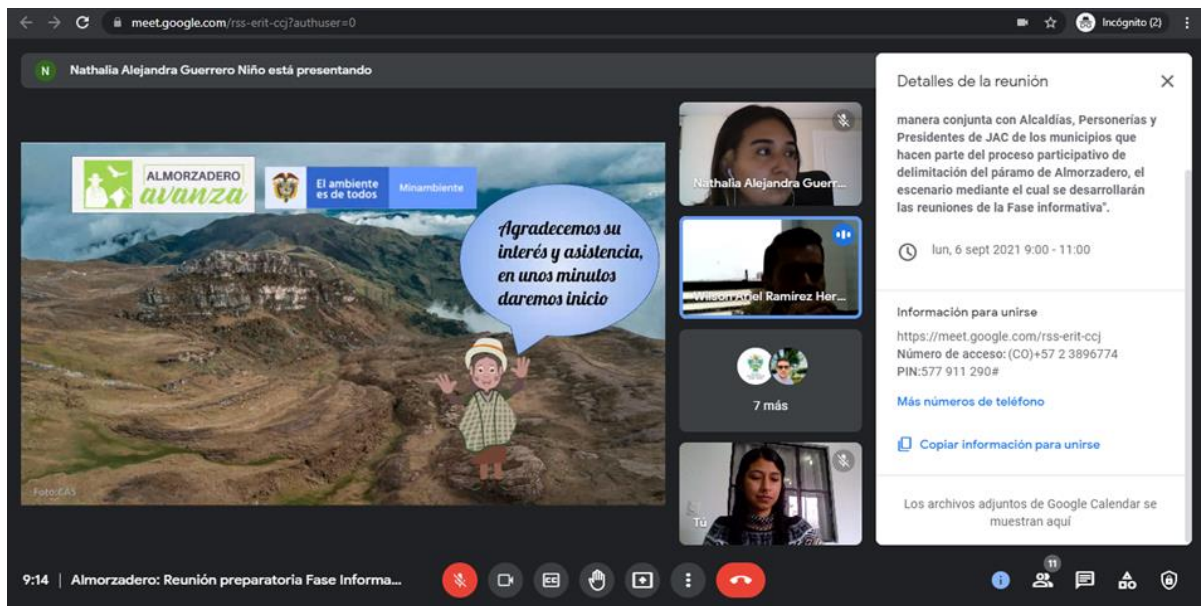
meet.google.com/rss-erit-ccj?authuser=0

Incógnito (2)

N Nathalia Alejandra Guerrero Niño está presentando

ALMORZADERO avanza

El ambiente es de todos

Minambiente

Agradecemos su interés y asistencia, en unos minutos daremos inicio

Foto: CAS

Nathalia Alejandra Guerr...

Wilson Ariel Ramírez Her...

7 más

Tú

Detalles de la reunión

manera conjunta con Alcaldías, Personerías y Presidentes de JAC de los municipios que hacen parte del proceso participativo de delimitación del páramo de Almorzadero, el escenario mediante el cual se desarrollarán las reuniones de la Fase informativa".

lun, 6 sept 2021 9:00 - 11:00

Información para unirse

https://meet.google.com/rss-erit-ccj
Número de acceso: (CO)+57 2 3896774
PIN:577 911 290#

Más números de teléfono

Copiar información para unirse

Los archivos adjuntos de Google Calendar se muestran aquí

9:14 | Almorzadero: Reunión preparatoria Fase Informa...

11